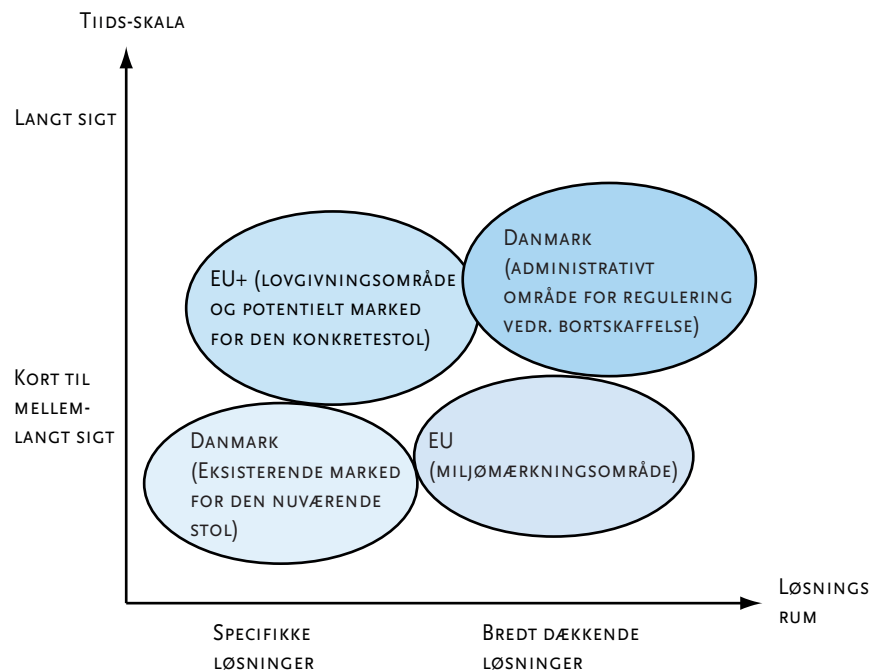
Tiids-skala

Langt sigt

Kort til mellem-langt sigt

EU+ (lovgivningsområde og potentielt marked for den konkretestol)

Danmark (administrativt område for regulering vedr. bortskaffelse)

Danmark (Eksisterende marked for den nuværende stol)

EU (miljømærkningsområde)

Løsnings rum

Specifikke løsninger

Bredt dækkende løsninger